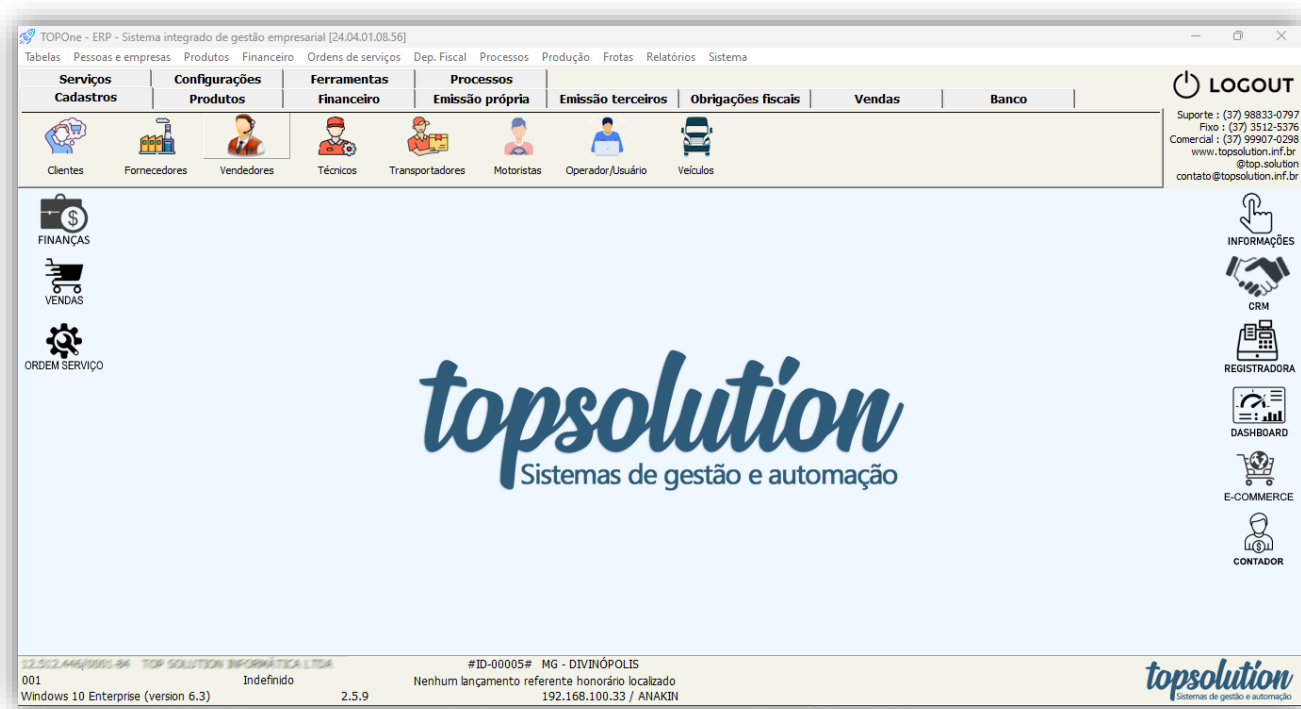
TOPOne - ERP - Sistema integrado de gestão empresarial [24.04.01.08.56]

Tabelas Pessoas e empresas Produtos Financeiro Ordens de serviços Dep. Fiscal Processos Produção Frotas Relatórios Sistema

Serviços Configurações Ferramentas Processos
Cadastros Produtos Financeiro Emissão própria Emissão terceiros Obrigações fiscais Vendas Banco

LOGOUT

Suporte : (37) 98833-0797
Fixo : (37) 3512-5376
Comercial : (37) 99907-0298
www.topsolution.inf.br
@top.solution
contato@topsolution.inf.br

Clientes Fornecedores Vendedores Técnicos Transportadores Motoristas Operador/Usuário Veículos

FINANÇAS
VENDAS
ORDEM SERVIÇO

INFORMAÇÕES
CRM
REGISTRADORA
DASHBOARD
E-COMMERCE
CONTADOR

topsolution
Sistemas de gestão e automação

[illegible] #ID-00005# MG - DIVINÓPOLIS
001 Indefinido Nenhum lançamento referente honorário localizado
Windows 10 Enterprise (version 6.3) 2.5.9 192.168.100.33 / ANAKIN

topsolution
Sistemas de gestão e automação